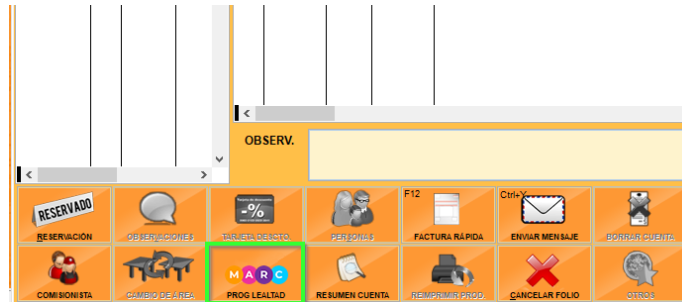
OBSERV.

RESERVADO
RESERVACIÓN
OBSERVACIONES
-%
TARJETA DESCTO.
PERSONAS
F12
FACTURA RÁPIDA
Ctrl+Y
ENVIAR MENSAJE
BORRAR CUENTA
COMISIONISTA
CAMBIO DE ÁREA
M A R C
PROG LEALTAD
RESUMEN CUENTA
REIMPRIMIR PROD.
CANCELAR FOLIO
OTROS